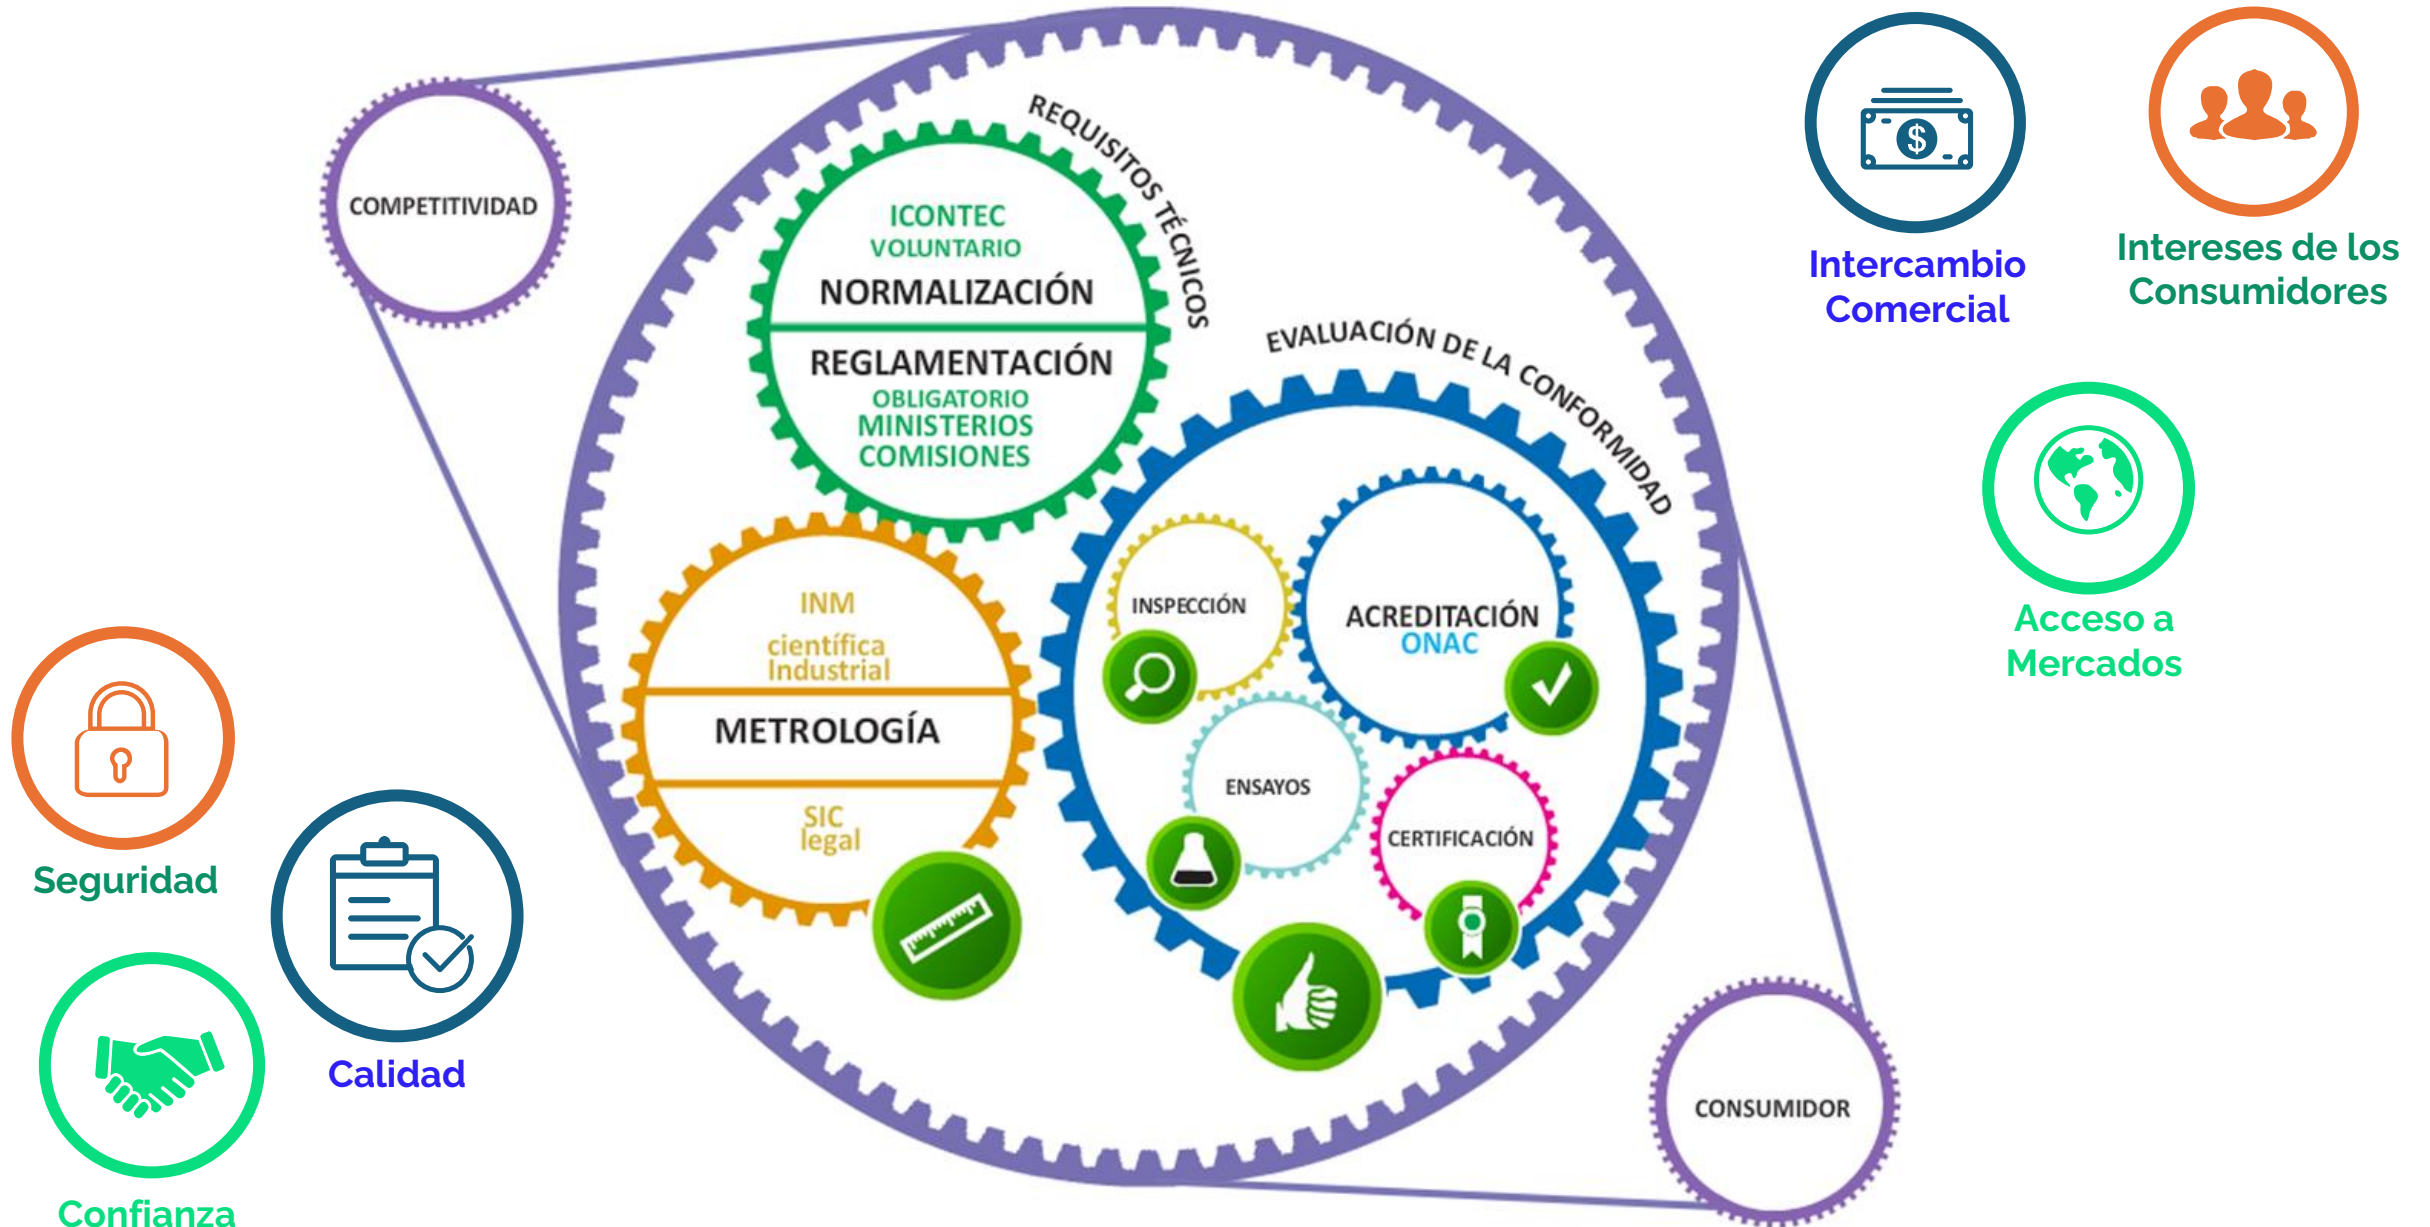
COMPETITIVIDAD

REQUISITOS TÉCNICOS

ICONTEC
VOLUNTARIO
NORMALIZACIÓN
REGLAMENTACIÓN
OBLIGATORIO
MINISTERIOS
COMISIONES

EVALUACIÓN DE LA CONFORMIDAD

INM
científica
Industrial
METROLOGÍA
SIC
legal

INSPECCIÓN
ACREDITACIÓN
ONAC
ENSAYOS
CERTIFICACIÓN

CONSUMIDOR

Intercambio Comercial

Intereses de los Consumidores

Acceso a Mercados

Seguridad

Calidad

Confianza